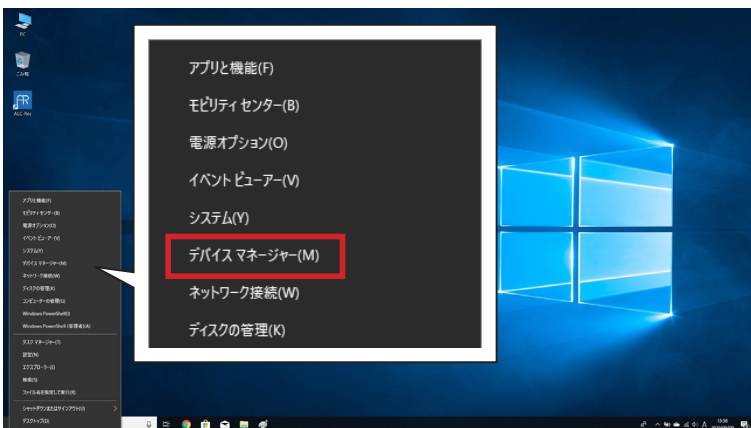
PC

ごみ箱

ALC Rec

アプリと機能(F)

モビリティ センター(B)

電源オプション(O)

イベント ビューアー(V)

システム(Y)

デバイス マネージャー(M)

ネットワーク接続(W)

ディスクの管理(K)

アプリと機能(F)
モビリティ センター(B)
電源オプション(O)
イベント ビューアー(V)
システム(Y)
デバイス マネージャー(M)
ネットワーク接続(W)
ディスクの管理(K)
コンピューターの管理(G)
Windows PowerShell(I)
Windows PowerShell (管理者)(A)
タスク マネージャー(T)
設定(N)
エクスプローラー(E)
検索(S)
ファイル名を指定して実行(R)
シャットダウンまたはサインアウト(U)
デスクトップ(D)

A
13:56
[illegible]